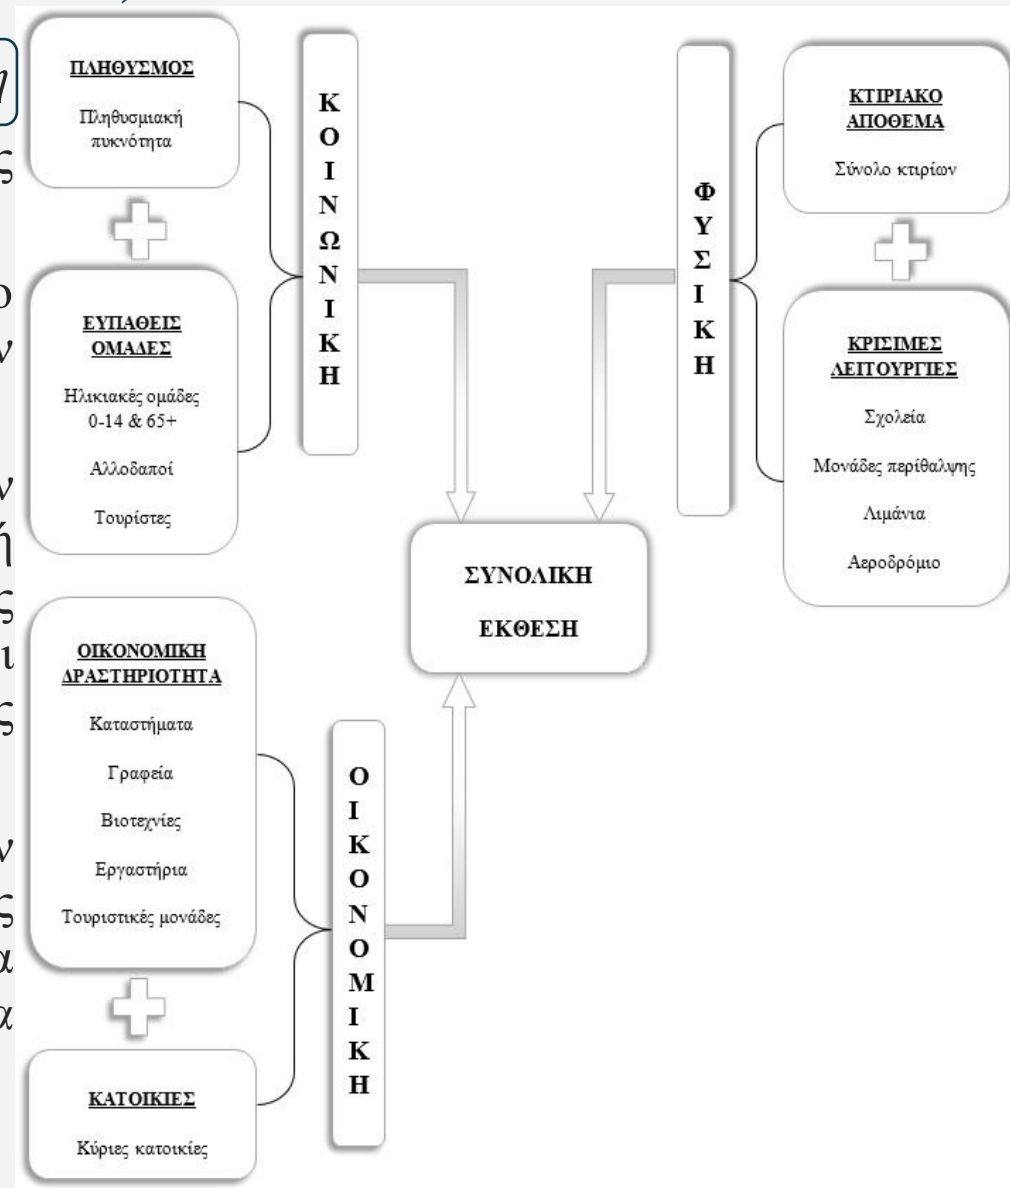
ΠΛΗΘΥΣΜΟΣ

Πληθυσμιακή πυκνότητα

ΕΥΠΑΘΕΙΣ ΟΜΑΔΕΣ

Ηλικιακές ομάδες 0-14 & 65+

Αλλοδαποί

Τουρίστες

ΚΟΙΝΩΝΙΚΗ

ΦΥΣΙΚΗ

ΚΤΙΡΙΑΚΟ ΑΠΟΘΕΜΑ

Σύνολο κτιρίων

ΚΡΙΣΙΜΕΣ ΛΕΙΤΟΥΡΓΙΕΣ

Σχολεία

Μονάδες περίθαλψης

Λιμάνια

Αεροδρόμιο

ΣΥΝΟΛΙΚΗ ΕΚΘΕΣΗ

ΟΙΚΟΝΟΜΙΚΗ ΔΡΑΣΤΗΡΙΟΤΗΤΑ

Καταστήματα

Γραφεία

Βιοτεχνίες

Εργαστήρια

Τουριστικές μονάδες

ΟΙΚΟΝΟΜΙΚΗ

ΚΑΤΟΙΚΙΕΣ

Κύριες κατοικίες